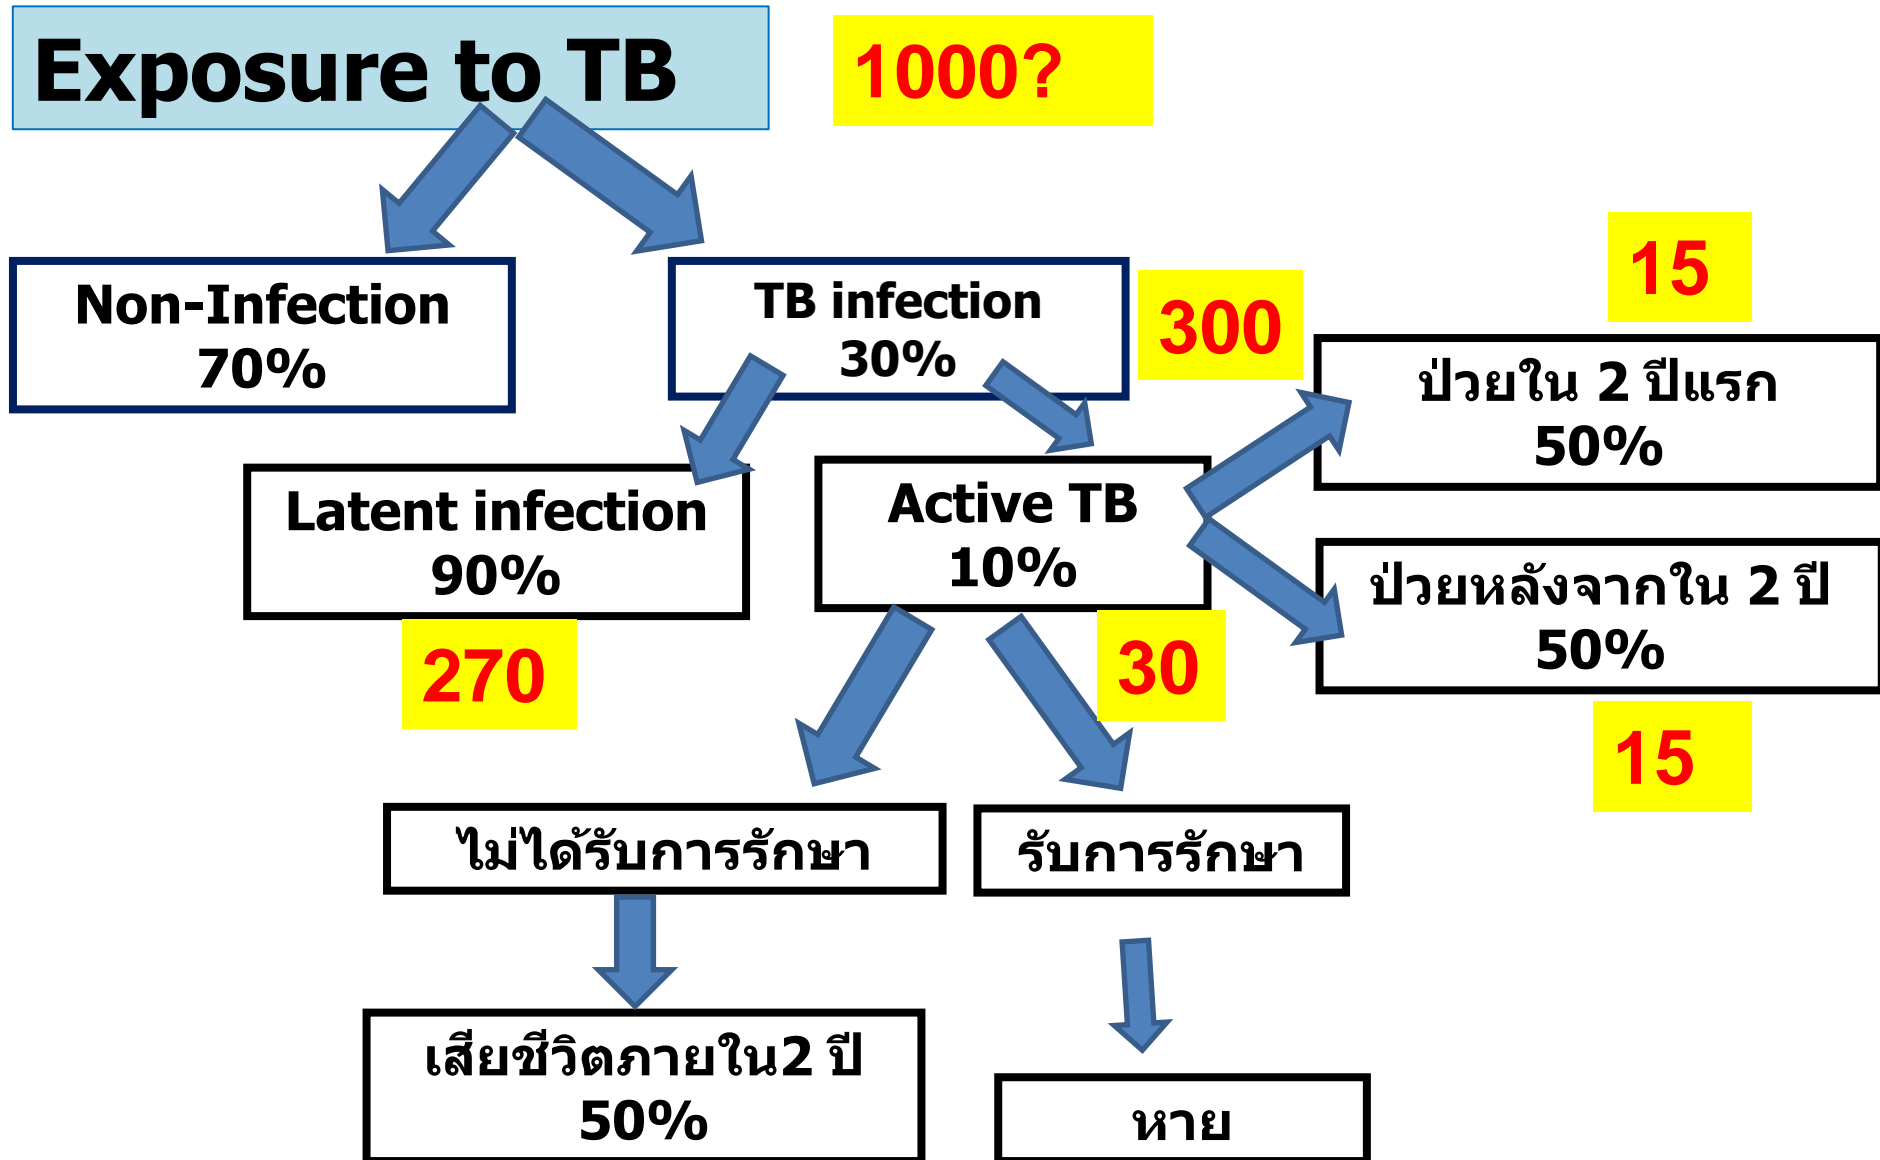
Exposure to TB

1000?

Non-Infection
70%

TB infection
30%

300

15

ป่วยใน 2 ปีแรก
50%

Latent infection
90%

Active TB
10%

ป่วยหลังจากใน 2 ปี
50%

270

30

15

ไม่ได้รับการรักษา

รับการรักษา

เสียชีวิตภายใน2 ปี
50%

หาย